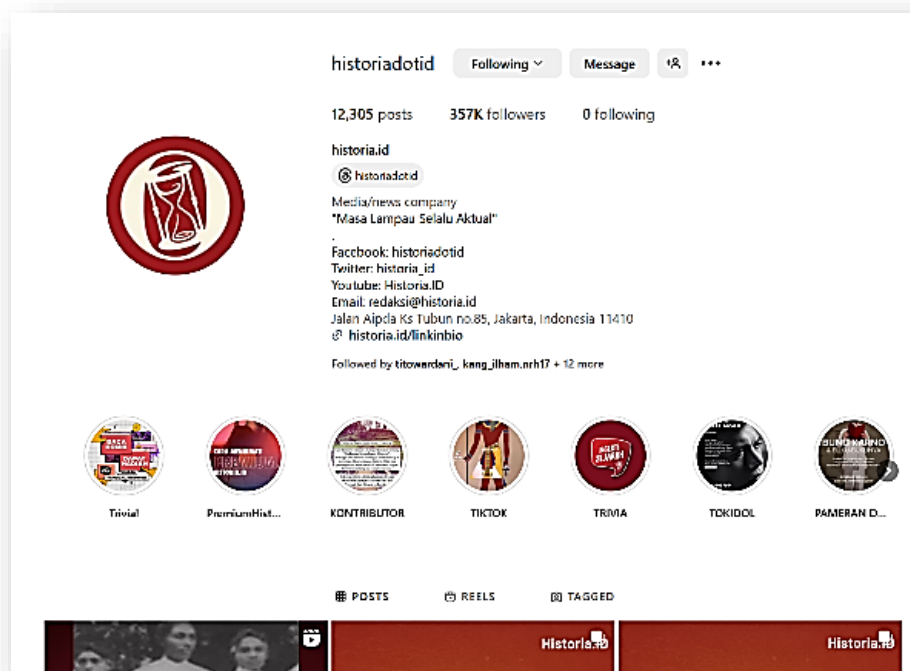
historiadotid Following Message

12,305 posts 357K followers 0 following

historia.id

historiadotid

Media/news company
"Masa Lampau Selalu Aktual"
.
Facebook: historiadotid
Twitter: historia_id
Youtube: Historia.ID
Email: redaksi@historia.id
Jalan Aipda Ks Tubun no.85, Jakarta, Indonesia 11410
historia.id/linkinbio

Followed by titowardani_, kang_ilham.nrh17 + 12 more

Trivial PremiumHist... KONTRIBUTOR TIKTOK TRIVIA TOKIDOL PAMERAN D...

POSTS REELS TAGGED

Historia.id Historia.id